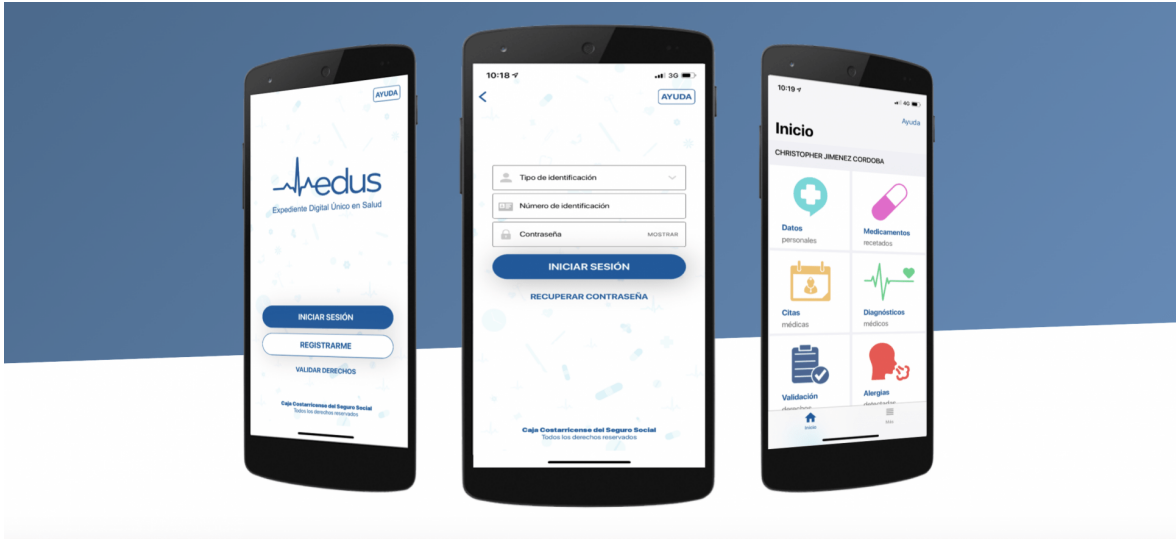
AYUDA

edus

Expediente Digital Único en Salud

INICIAR SESIÓN

REGISTRARME

VALIDAR DERECHOS

Caja Costarricense del Seguro Social
Todos los derechos reservados

10:18

3G

AYUDA

Tipo de identificación

Número de identificación

Contraseña

MOSTRAR

INICIAR SESIÓN

RECUPERAR CONTRASEÑA

Caja Costarricense del Seguro Social
Todos los derechos reservados

10:19

4G

Ayuda

Inicio

CHRISTOPHER JIMENEZ CORDOBA

Datos
personales

Medicamentos
recetados

Citas
médicas

Diagnósticos
médicos

Validación
derechos

Alergias
detectadas

Inicio

Más